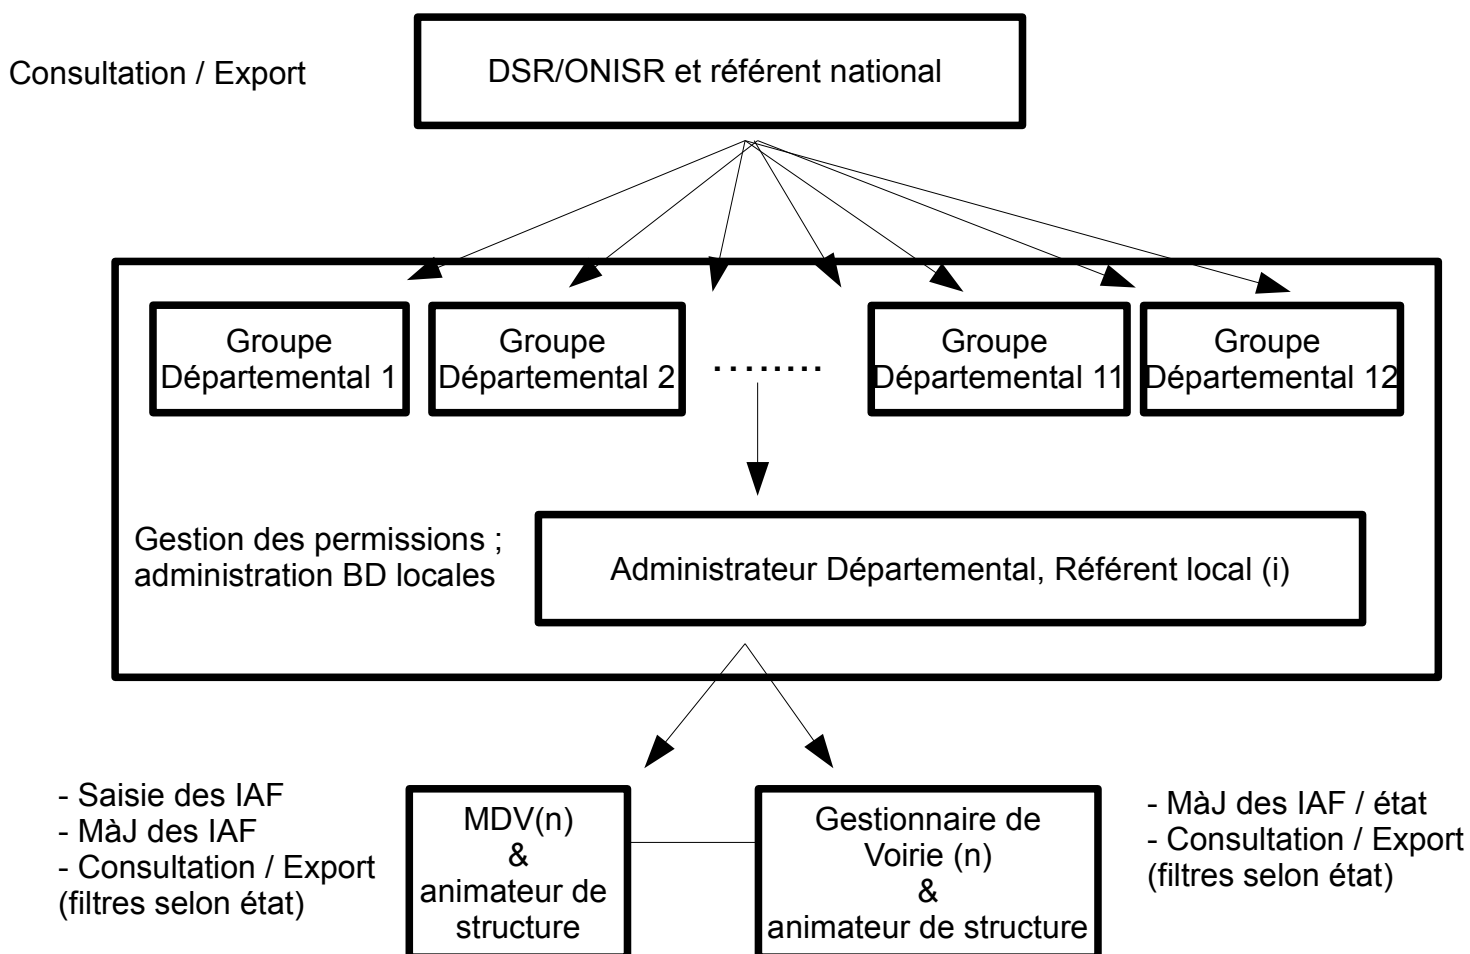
Consultation / Export

DSR/ONISR et référent national

Groupe Départemental 1

Groupe Départemental 2

........

Groupe Départemental 11

Groupe Départemental 12

Gestion des permissions ; administration BD locales

Administrateur Départemental, Référent local (i)

- Saisie des IAF
- MàJ des IAF
- Consultation / Export
(filtres selon état)

MDV(n)
&
animateur de structure

Gestionnaire de Voirie (n)
&
animateur de structure

- MàJ des IAF / état
- Consultation / Export
(filtres selon état)